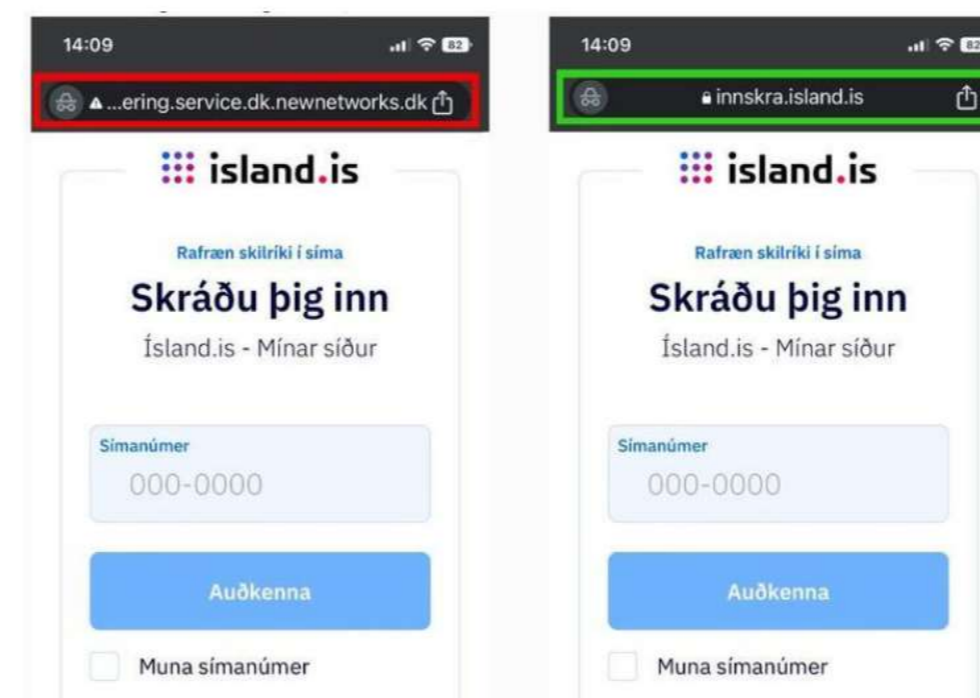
14:09

82

...ering.service.dk.newnetworks.dk

island.is

Rafræn skilríki í síma

Skráðu þig inn

Ísland.is - Mínar síður

Símanúmer

000-0000

Auðkenna

Muna símanúmer

14:09

82

innskra.island.is

island.is

Rafræn skilríki í síma

Skráðu þig inn

Ísland.is - Mínar síður

Símanúmer

000-0000

Auðkenna

Muna símanúmer